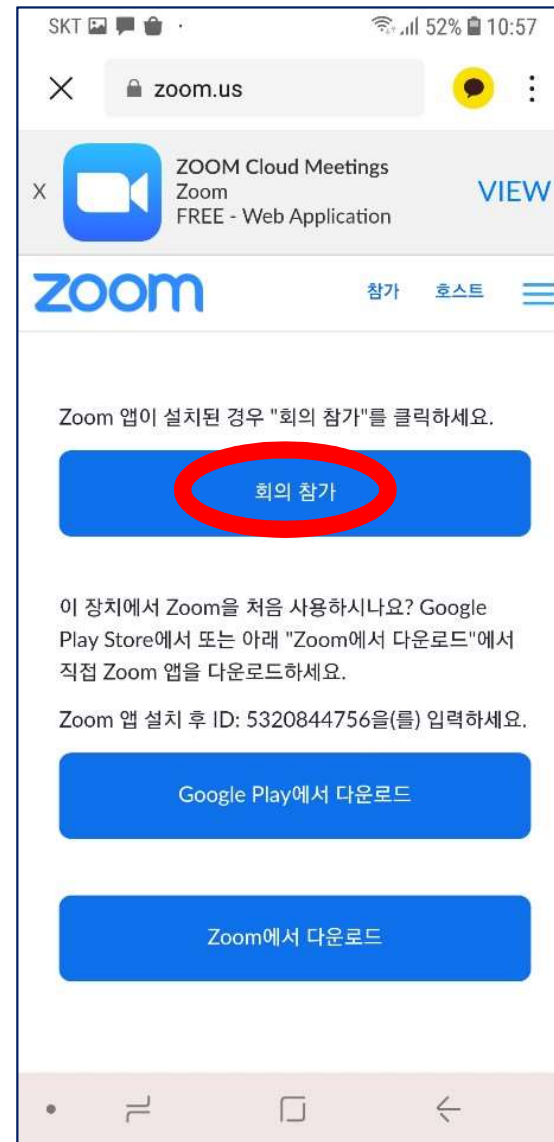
SKT 52% 10:57

zoom.us

X ZOOM Cloud Meetings
Zoom
FREE - Web Application
VIEW

zoom 참가 호스트

Zoom 앱이 설치된 경우 "회의 참가"를 클릭하세요.

회의 참가

이 장치에서 Zoom을 처음 사용하시나요? Google Play Store에서 또는 아래 "Zoom에서 다운로드"에서 직접 Zoom 앱을 다운로드하세요.

Zoom 앱 설치 후 ID: 5320844756을(를) 입력하세요.

Google Play에서 다운로드

Zoom에서 다운로드